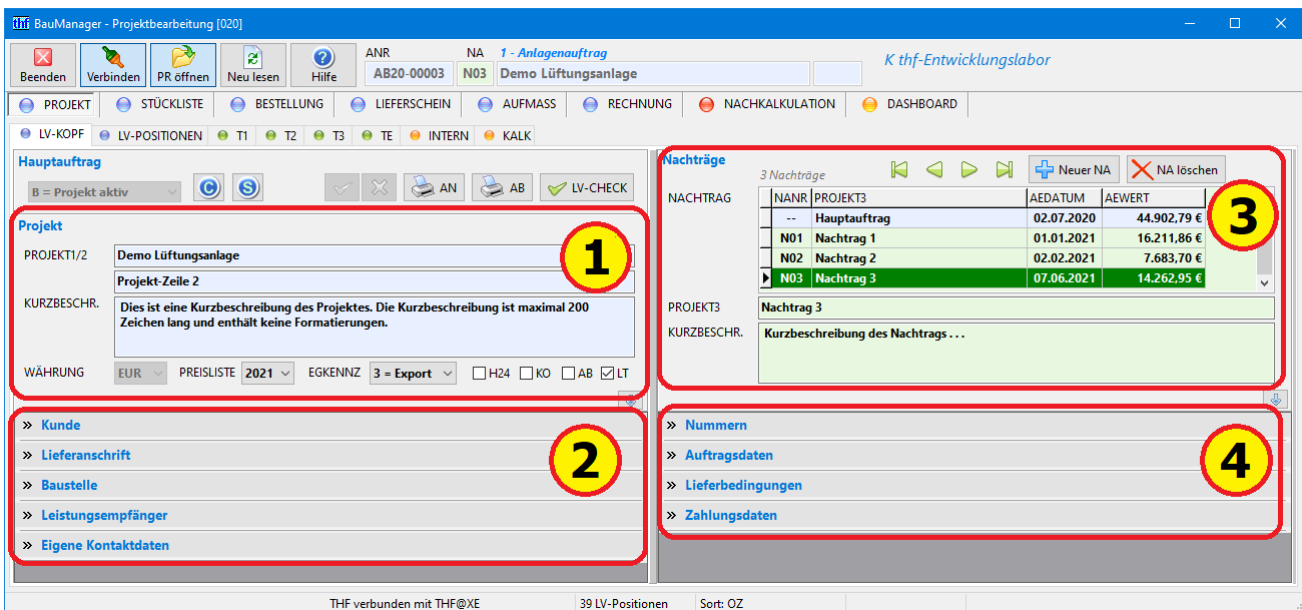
thf BauManager - Projektbearbeitung [020]

Beenden | Verbinden | PR öffnen | Neu lesen | Hilfe

ANR AB20-00003
NA N03 1 - Anlagenauftrag
Demo Lüftungsanlage

K thf-Entwicklungslabor

PROJEKT | STÜCKLISTE | BESTELLUNG | LIEFERSCHEIN | AUFMASS | RECHNUNG | NACHKALKULATION | DASHBOARD

LV-KOPF | LV-POSITIONEN | T1 | T2 | T3 | TE | INTERN | KALK

Hauptauftrag
B = Projekt aktiv
C S
AN AB LV-CHECK

Projekt
1
PROJEKT1/2 Demo Lüftungsanlage
Projekt-Zeile 2
KURZBESCHR. Dies ist eine Kurzbeschreibung des Projektes. Die Kurzbeschreibung ist maximal 200 Zeichen lang und enthält keine Formatierungen.
WÄHRUNG EUR PREISLISTE 2021 EGKENNZ 3 = Export H24 KO AB LT

2
» Kunde
» Lieferanschrift
» Baustelle
» Leistungsempfänger
» Eigene Kontaktdaten

Nachträge
3 Nachträge
Neuer NA | NA löschen
3
NACHTRAG

| NANR | PROJEKT3 | AEDATUM | AEWERT |
|---|---|---|---|
| -- | Hauptauftrag | 02.07.2020 | 44.902,79 € |
| N01 | Nachtrag 1 | 01.01.2021 | 16.211,86 € |
| N02 | Nachtrag 2 | 02.02.2021 | 7.683,70 € |
| N03 | Nachtrag 3 | 07.06.2021 | 14.262,95 € |

PROJEKT3 Nachtrag 3
KURZBESCHR. Kurzbeschreibung des Nachtrags . . .

4
» Nummern
» Auftragsdaten
» Lieferbedingungen
» Zahlungsdaten

THF verbunden mit THF@XE | 39 LV-Positionen | Sort: OZ